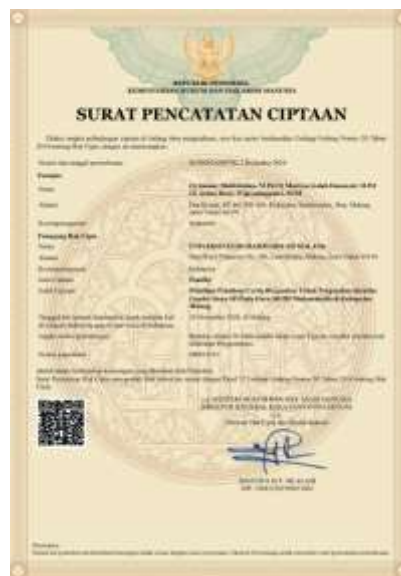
REPUBLIK INDONESIA
KEMENTERIAN HUKUM DAN HAK ASASI MANUSIA

SURAT PENCATATAN CIPTAAN

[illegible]

| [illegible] | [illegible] |
|---|---|
| Pencipta | |
| Nama | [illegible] |
| Alamat | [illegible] |
| Kewarganegaraan | Indonesia |
| Pemegang Hak Cipta | |
| Nama | UNIVERSITAS MUHAMMADIYAH MALANG |
| Alamat | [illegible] |
| Kewarganegaraan | Indonesia |
| Jenis Ciptaan | Modul |
| Judul Ciptaan | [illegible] |
| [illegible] | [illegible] |
| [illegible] | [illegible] |
| Nomor pencatatan | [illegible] |

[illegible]

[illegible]

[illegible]

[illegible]